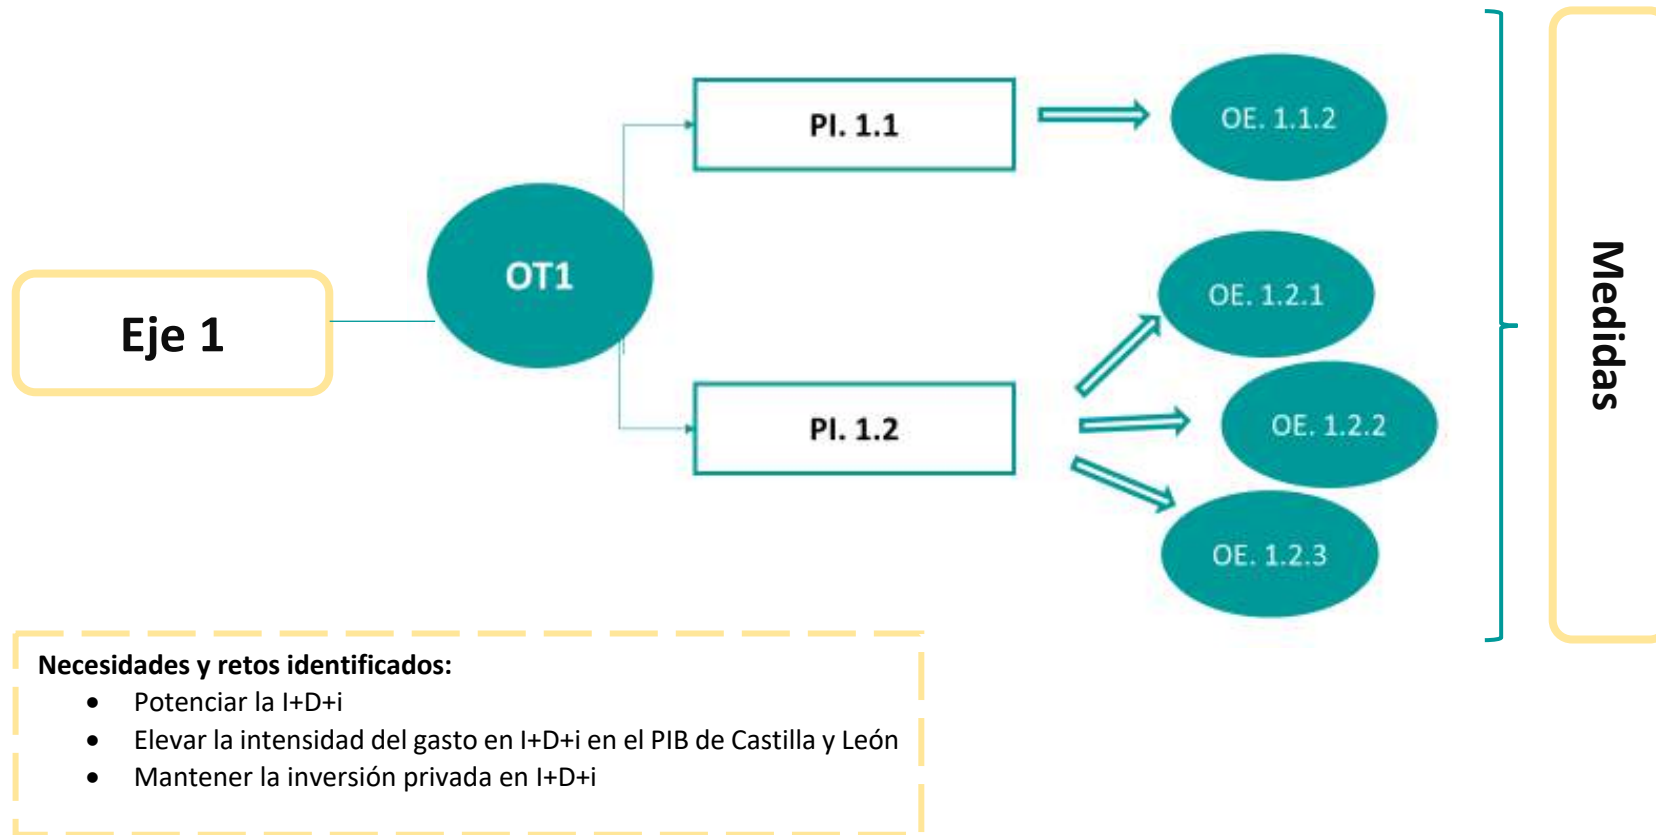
Eje 1

OT1

PI. 1.1

PI. 1.2

OE. 1.1.2

OE. 1.2.1

OE. 1.2.2

OE. 1.2.3

Medidas

Necesidades y retos identificados:
- Potenciar la I+D+i
- Elevar la intensidad del gasto en I+D+i en el PIB de Castilla y León
- Mantener la inversión privada en I+D+i